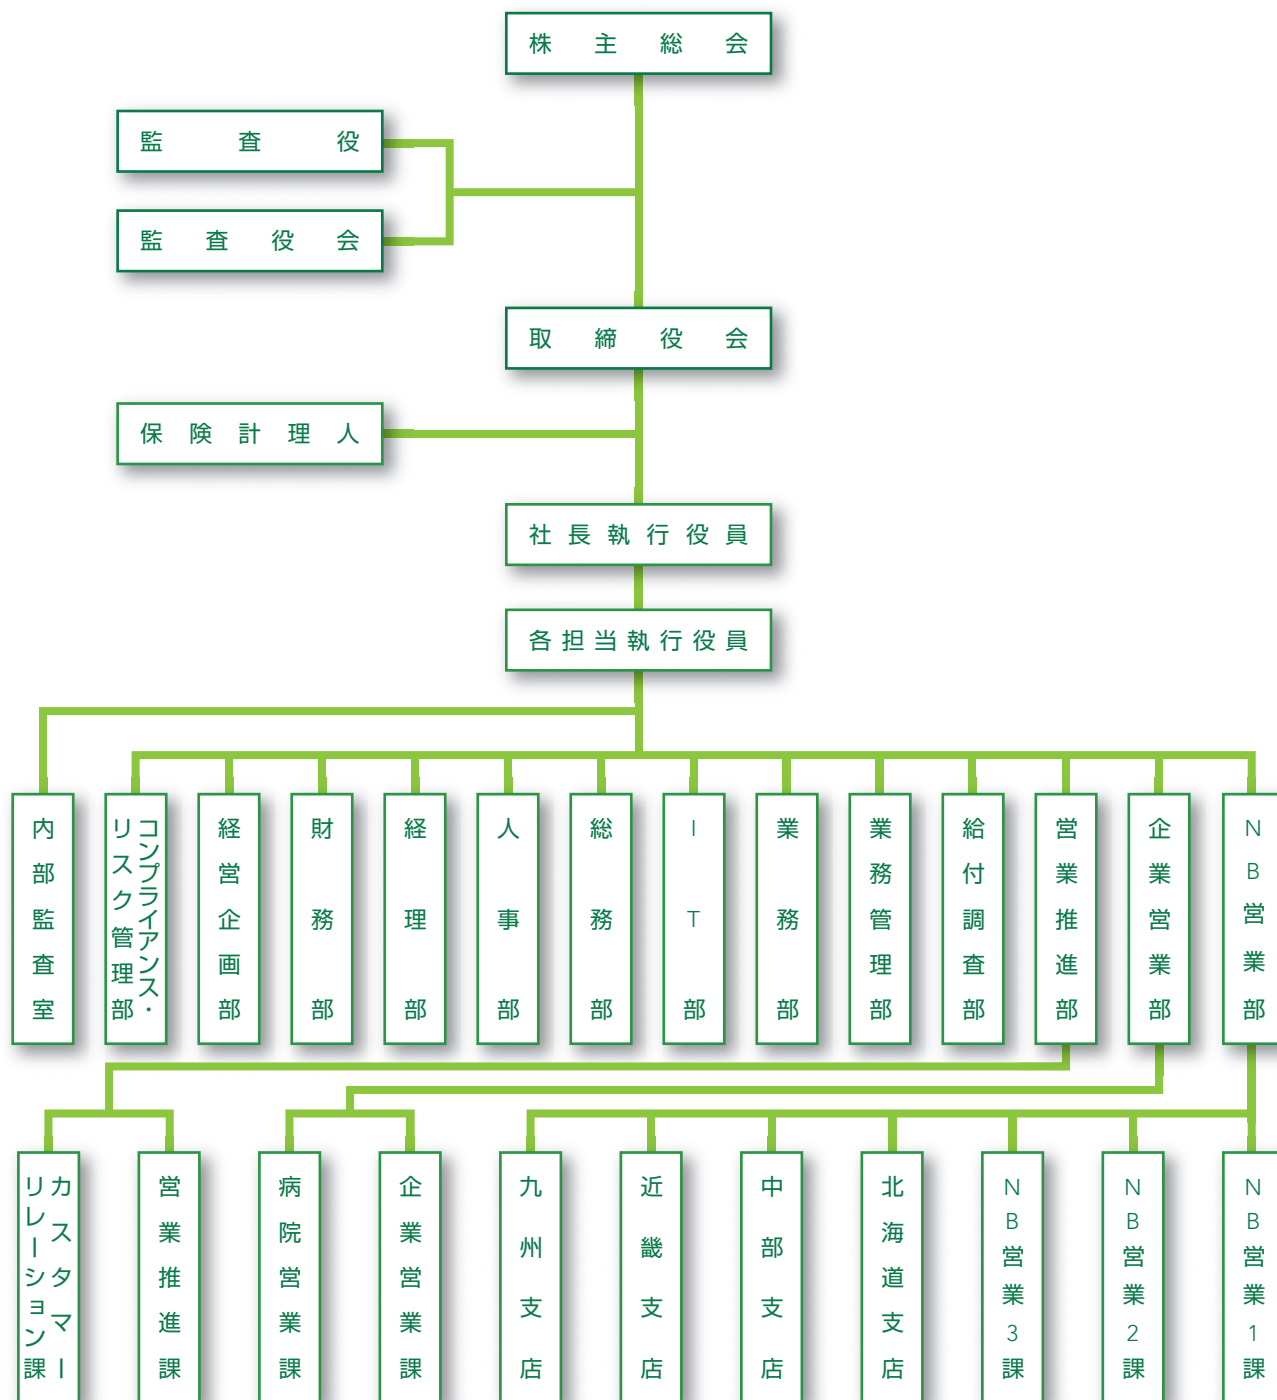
株主総会

監査役

監査役会

取締役会

保険計理人

社長執行役員

各担当執行役員

内部監査室

コンプライアンス・リスク管理部

経営企画部

財務部

経理部

人事部

総務部

IT部

業務部

業務管理部

給付調査部

営業推進部

企業営業部

NB営業部

カスタマーリレーション課

営業推進課

病院営業課

企業営業課

九州支店

近畿支店

中部支店

北海道支店

NB営業3課

NB営業2課

NB営業1課